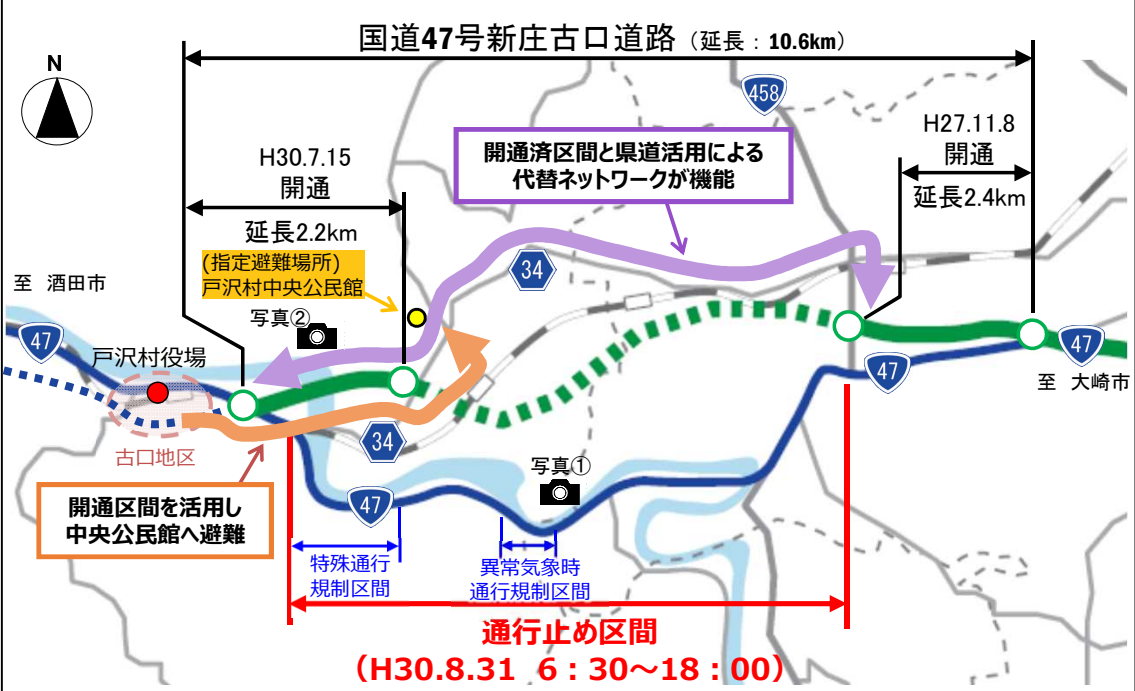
国道47号新庄古口道路（延長：10.6km）

N

458

H27.11.8
開通
延長2.4km

H30.7.15
開通
延長2.2km

開通済区間と県道活用による
代替ネットワークが機能

(指定避難場所)
戸沢村中央公民館

34

至　酒田市

47

写真②

戸沢村役場

古口地区

34

47

47

至　大崎市

写真①

47

開通区間を活用し
中央公民館へ避難

特殊通行
規制区間

異常気象時
通行規制区間

通行止め区間
（H30.8.31　6：30～18：00）